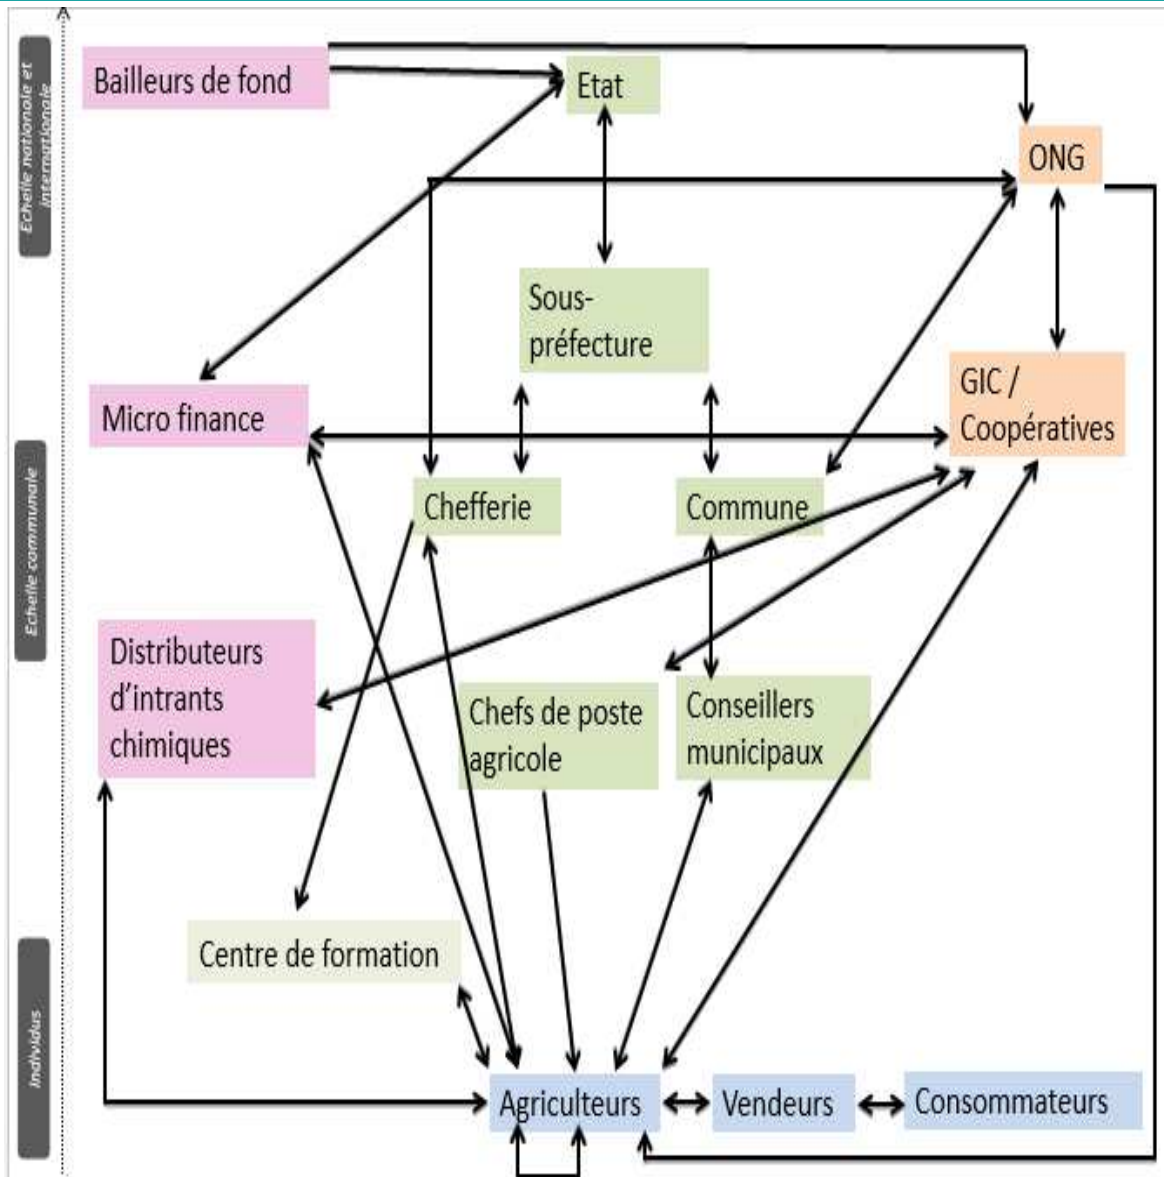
Echelle nationale et internationale

Echelle communale

Individus

Bailleurs de fond

Etat

ONG

Sous-préfecture

Micro finance

GIC / Coopératives

Chefferie

Commune

Distributeurs d'intrants chimiques

Chefs de poste agricole

Conseillers municipaux

Centre de formation

Agriculteurs

Vendeurs

Consommateurs